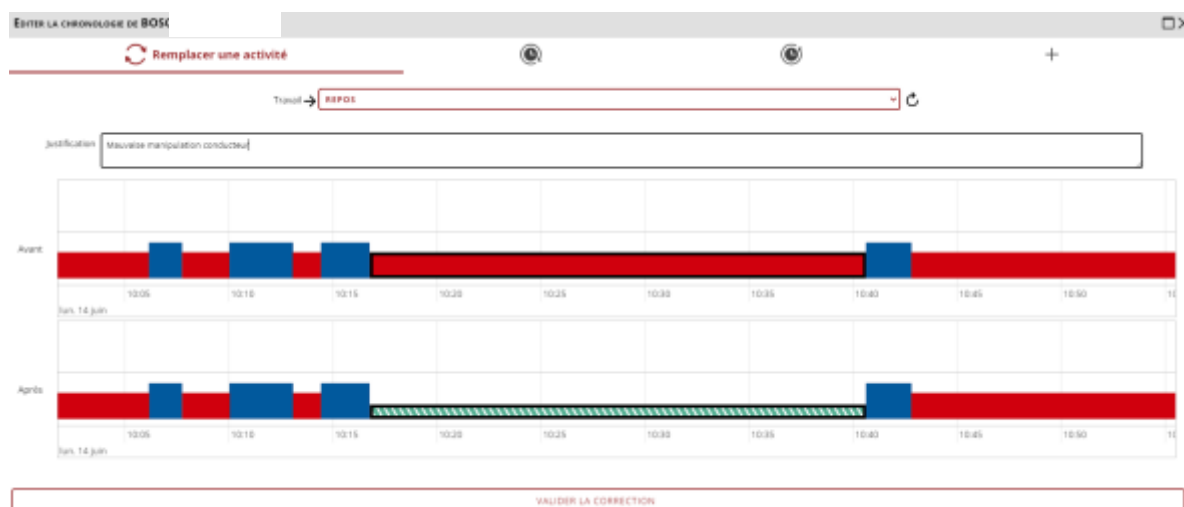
Editer la chronologie de BOSC

Remplacer une activité

+

Travail → REPOS

Justification Mauvaise manipulation conducteur

Avant

10:05 10:10 10:15 10:20 10:25 10:30 10:35 10:40 10:45 10:50 10
lun. 14 juin

Après

10:05 10:10 10:15 10:20 10:25 10:30 10:35 10:40 10:45 10:50 10
lun. 14 juin

VALIDER LA CORRECTION